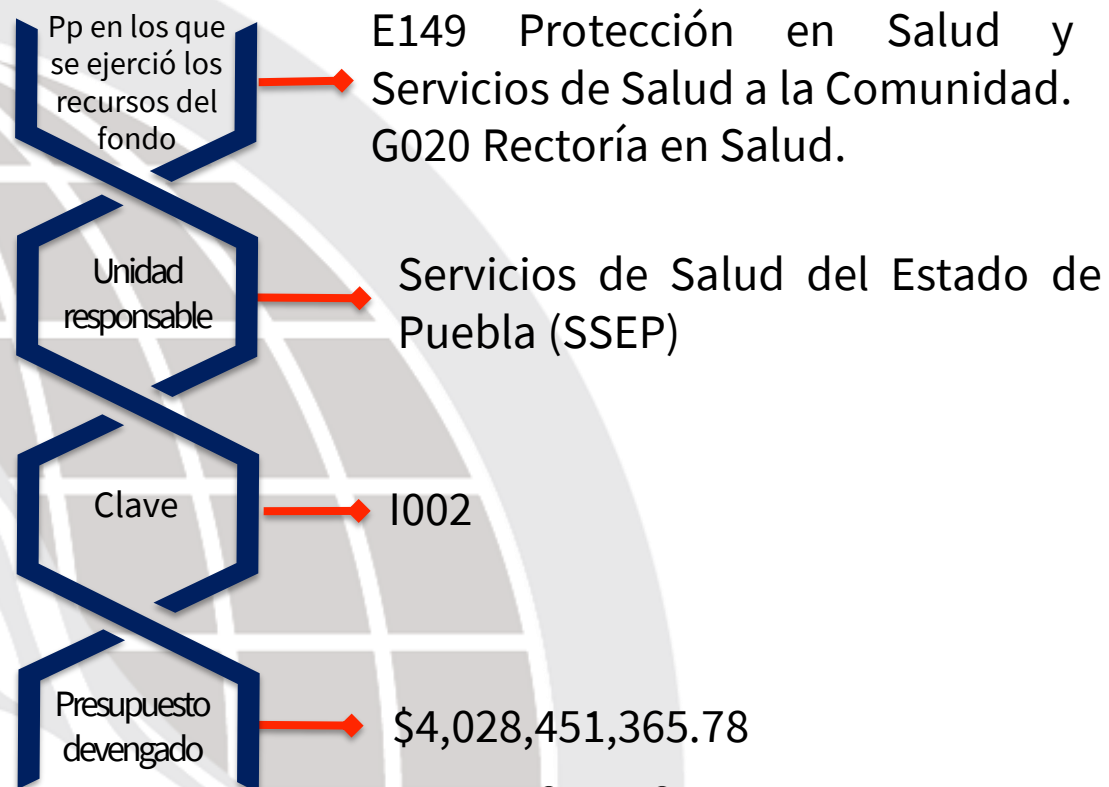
Pp en los que se ejerció los recursos del fondo

E149 Protección en Salud y Servicios de Salud a la Comunidad.
G020 Rectoría en Salud.

Unidad responsable

Servicios de Salud del Estado de Puebla (SSEP)

Clave

I002

Presupuesto devengado

$4,028,451,365.78